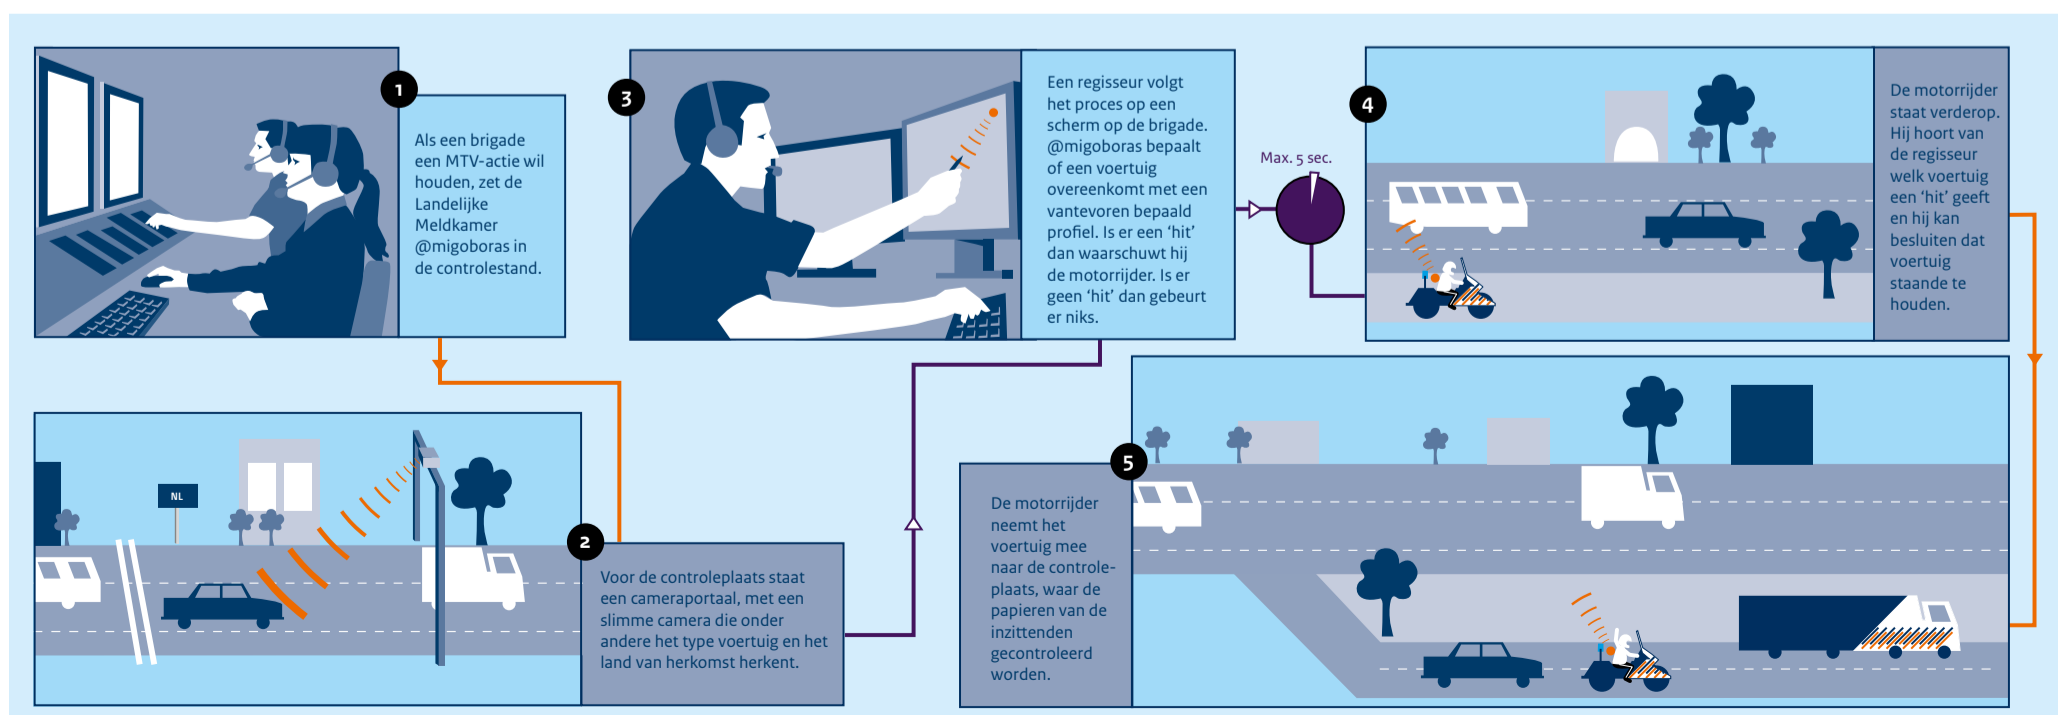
1

Als een brigade een MTV-actie wil houden, zet de Landelijke Meldkamer @migoboras in de controlestand.

NL

2

Voor de controleplaats staat een cameraportaal, met een slimme camera die onder andere het type voertuig en het land van herkomst herkent.

3

Een regisseur volgt het proces op een scherm op de brigade. @migoboras bepaalt of een voertuig overeenkomt met een vantevoren bepaald profiel. Is er een 'hit' dan waarschuwt hij de motorrijder. Is er geen 'hit' dan gebeurt er niks.

Max. 5 sec.

4

De motorrijder staat verderop. Hij hoort van de regisseur welk voertuig een 'hit' geeft en hij kan besluiten dat voertuig staande te houden.

5

De motorrijder neemt het voertuig mee naar de controleplaats, waar de papieren van de inzittenden gecontroleerd worden.